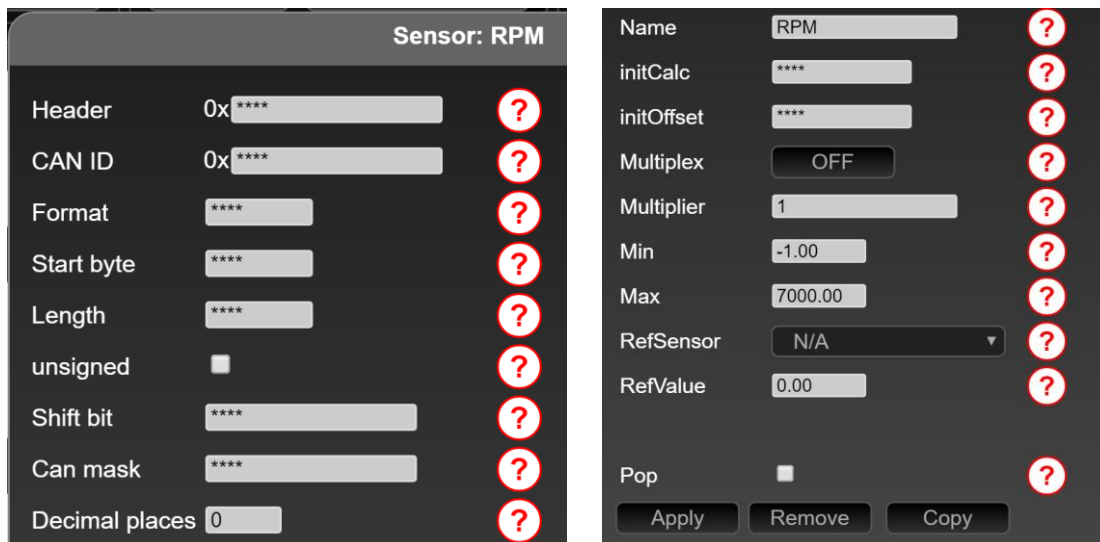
Sensor: RPM

Header 0x ****
?
CAN ID 0x ****
?
Format ****
?
Start byte ****
?
Length ****
?
unsigned
?
Shift bit ****
?
Can mask ****
?
Decimal places 0
?

Name RPM
?
initCalc ****
?
initOffset ****
?
Multiplex OFF
?
Multiplier 1
?
Min -1.00
?
Max 7000.00
?
RefSensor N/A
?
RefValue 0.00
?

Pop
?
Apply Remove Copy